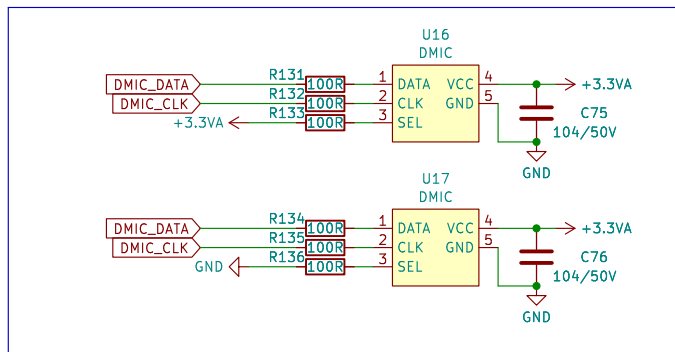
U16
DMIC

DMIC_DATA
DMIC_CLK
+3.3VA

R131
R132
R133

100R
100R
100R

1
2
3

DATA
CLK
SEL

VCC
GND

4
5

+3.3VA

C75
104/50V

GND

U17
DMIC

DMIC_DATA
DMIC_CLK
GND

R134
R135
R136

100R
100R
100R

1
2
3

DATA
CLK
SEL

VCC
GND

4
5

+3.3VA

C76
104/50V

GND